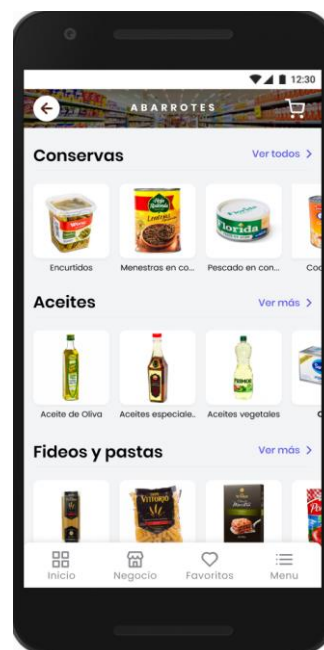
12:30

ABARROTES

Conservas

Ver todos >

Encurtidos

Menestras en co...

Pescado en con...

Coc

Aceites

Ver más >

Aceite de Oliva

Aceites especiale..

Aceites vegetales

Fideos y pastas

Ver más >

Inicio

Negocio

Favoritos

Menu